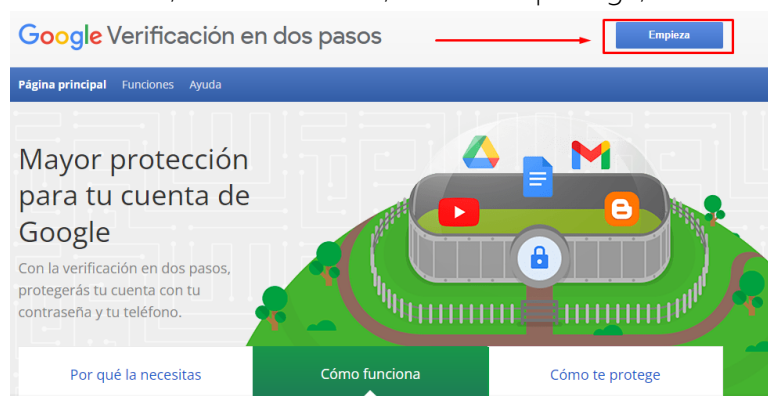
Google Verificación en dos pasos

Empieza

Página principal Funciones Ayuda

Mayor protección para tu cuenta de Google

Con la verificación en dos pasos, protegerás tu cuenta con tu contraseña y tu teléfono.

Por qué la necesitas | Cómo funciona | Cómo te protege